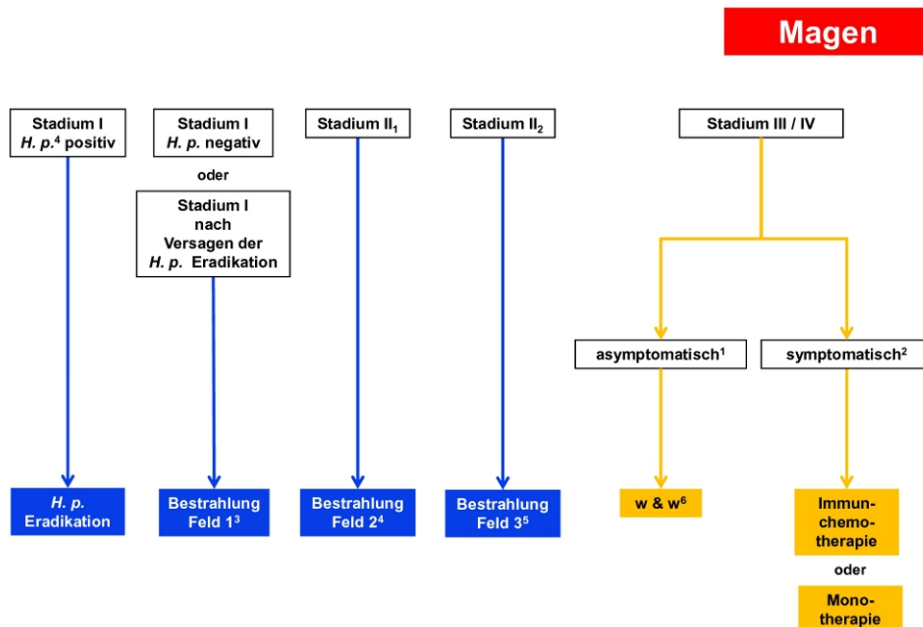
Magen

Stadium I
H. p.$^4$ positiv

Stadium I
H. p. negativ

oder

Stadium I
nach
Versagen der
H. p. Eradikation

Stadium II$_1$

Stadium II$_2$

Stadium III / IV

asymptomatisch$^1$

symptomatisch$^2$

H. p.
Eradikation

Bestrahlung
Feld 1$^3$

Bestrahlung
Feld 2$^4$

Bestrahlung
Feld 3$^5$

w & w$^6$

Immun-
chemo-
therapie

oder

Mono-
therapie